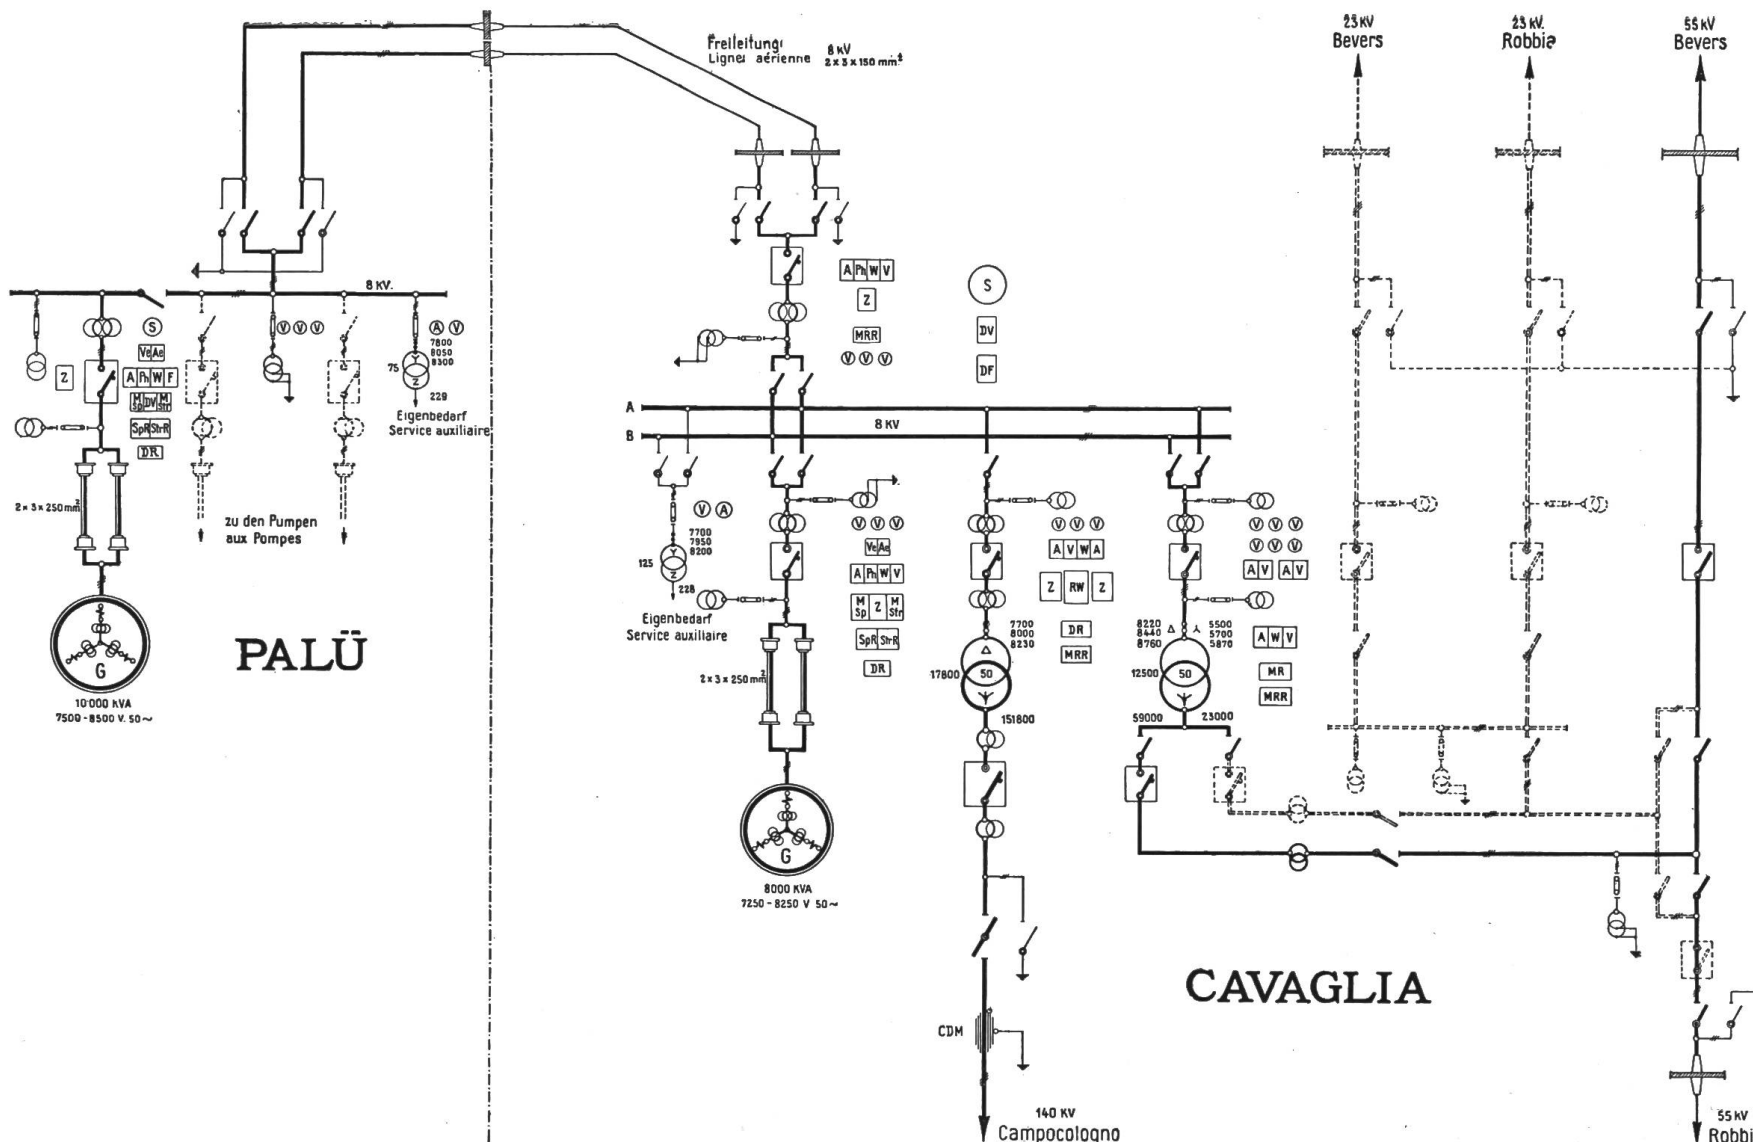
Freileitung
Lignes aérienne
8 kV
2 x 3 x 150 mm²

23 kV
Bevers

23 kV
Robbia

55 kV
Bevers

8 KV.

S

Ve Ae

A Ph W F

M Sp DV M Str

SpR StrR

DR

Z

V V V

A V

7800
8050
8300

75

229

Eigenbedarf
Service auxiliaire

2 x 3 x 250 mm²

zu den Pumpen
aux Pompes

G

10 000 KVA
7500 - 8500 V. 50 ~

PALÜ

A Ph W V

Z

MRR

V V V

S

DV

DF

A

B

8 KV

V A

7700
7950
8200

125

228

Eigenbedarf
Service auxiliaire

V V V

Ve Ae

A Ph W V

M Sp Z M Str

SpR StrR

DR

2 x 3 x 250 mm²

G

8000 KVA
7250 - 8250 V 50 ~

V V V

A V W A

Z RW Z

7700
8000
8230

DR

MRR

50

17800

151800

CDM

140 KV
Campocologno

V V V

V V V

A V A V

8220
8440
8760

5500
5700
5870

A W V

MR

MRR

12500

50

59000

23000

CAVAGLIA

55 kV
Robbi